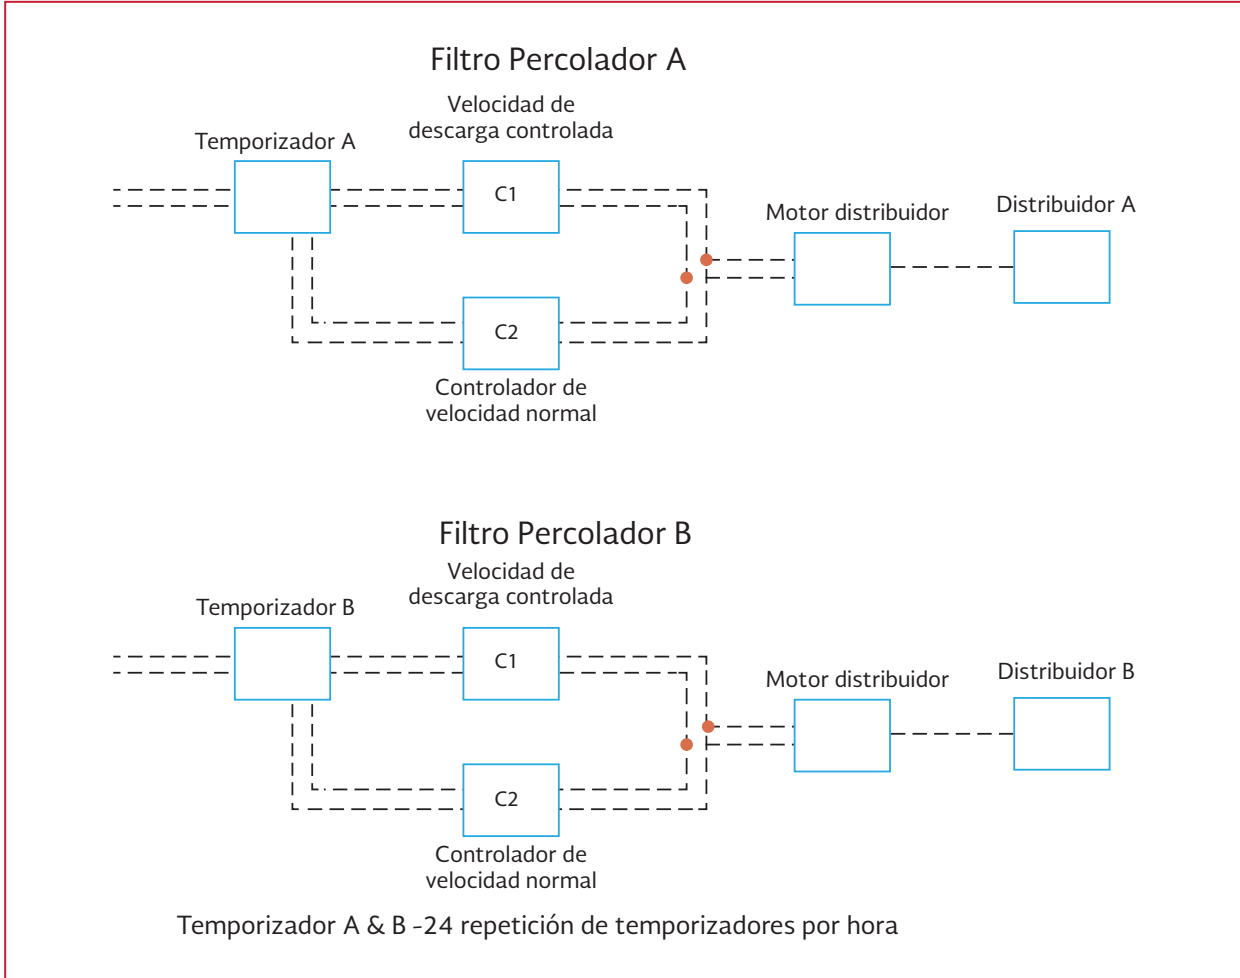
Filtro Percolador A

Velocidad de descarga controlada

Temporizador A

C1

Motor distribuidor

Distribuidor A

C2

Controlador de velocidad normal

Filtro Percolador B

Velocidad de descarga controlada

Temporizador B

C1

Motor distribuidor

Distribuidor B

C2

Controlador de velocidad normal

Temporizador A & B -24 repetición de temporizadores por hora